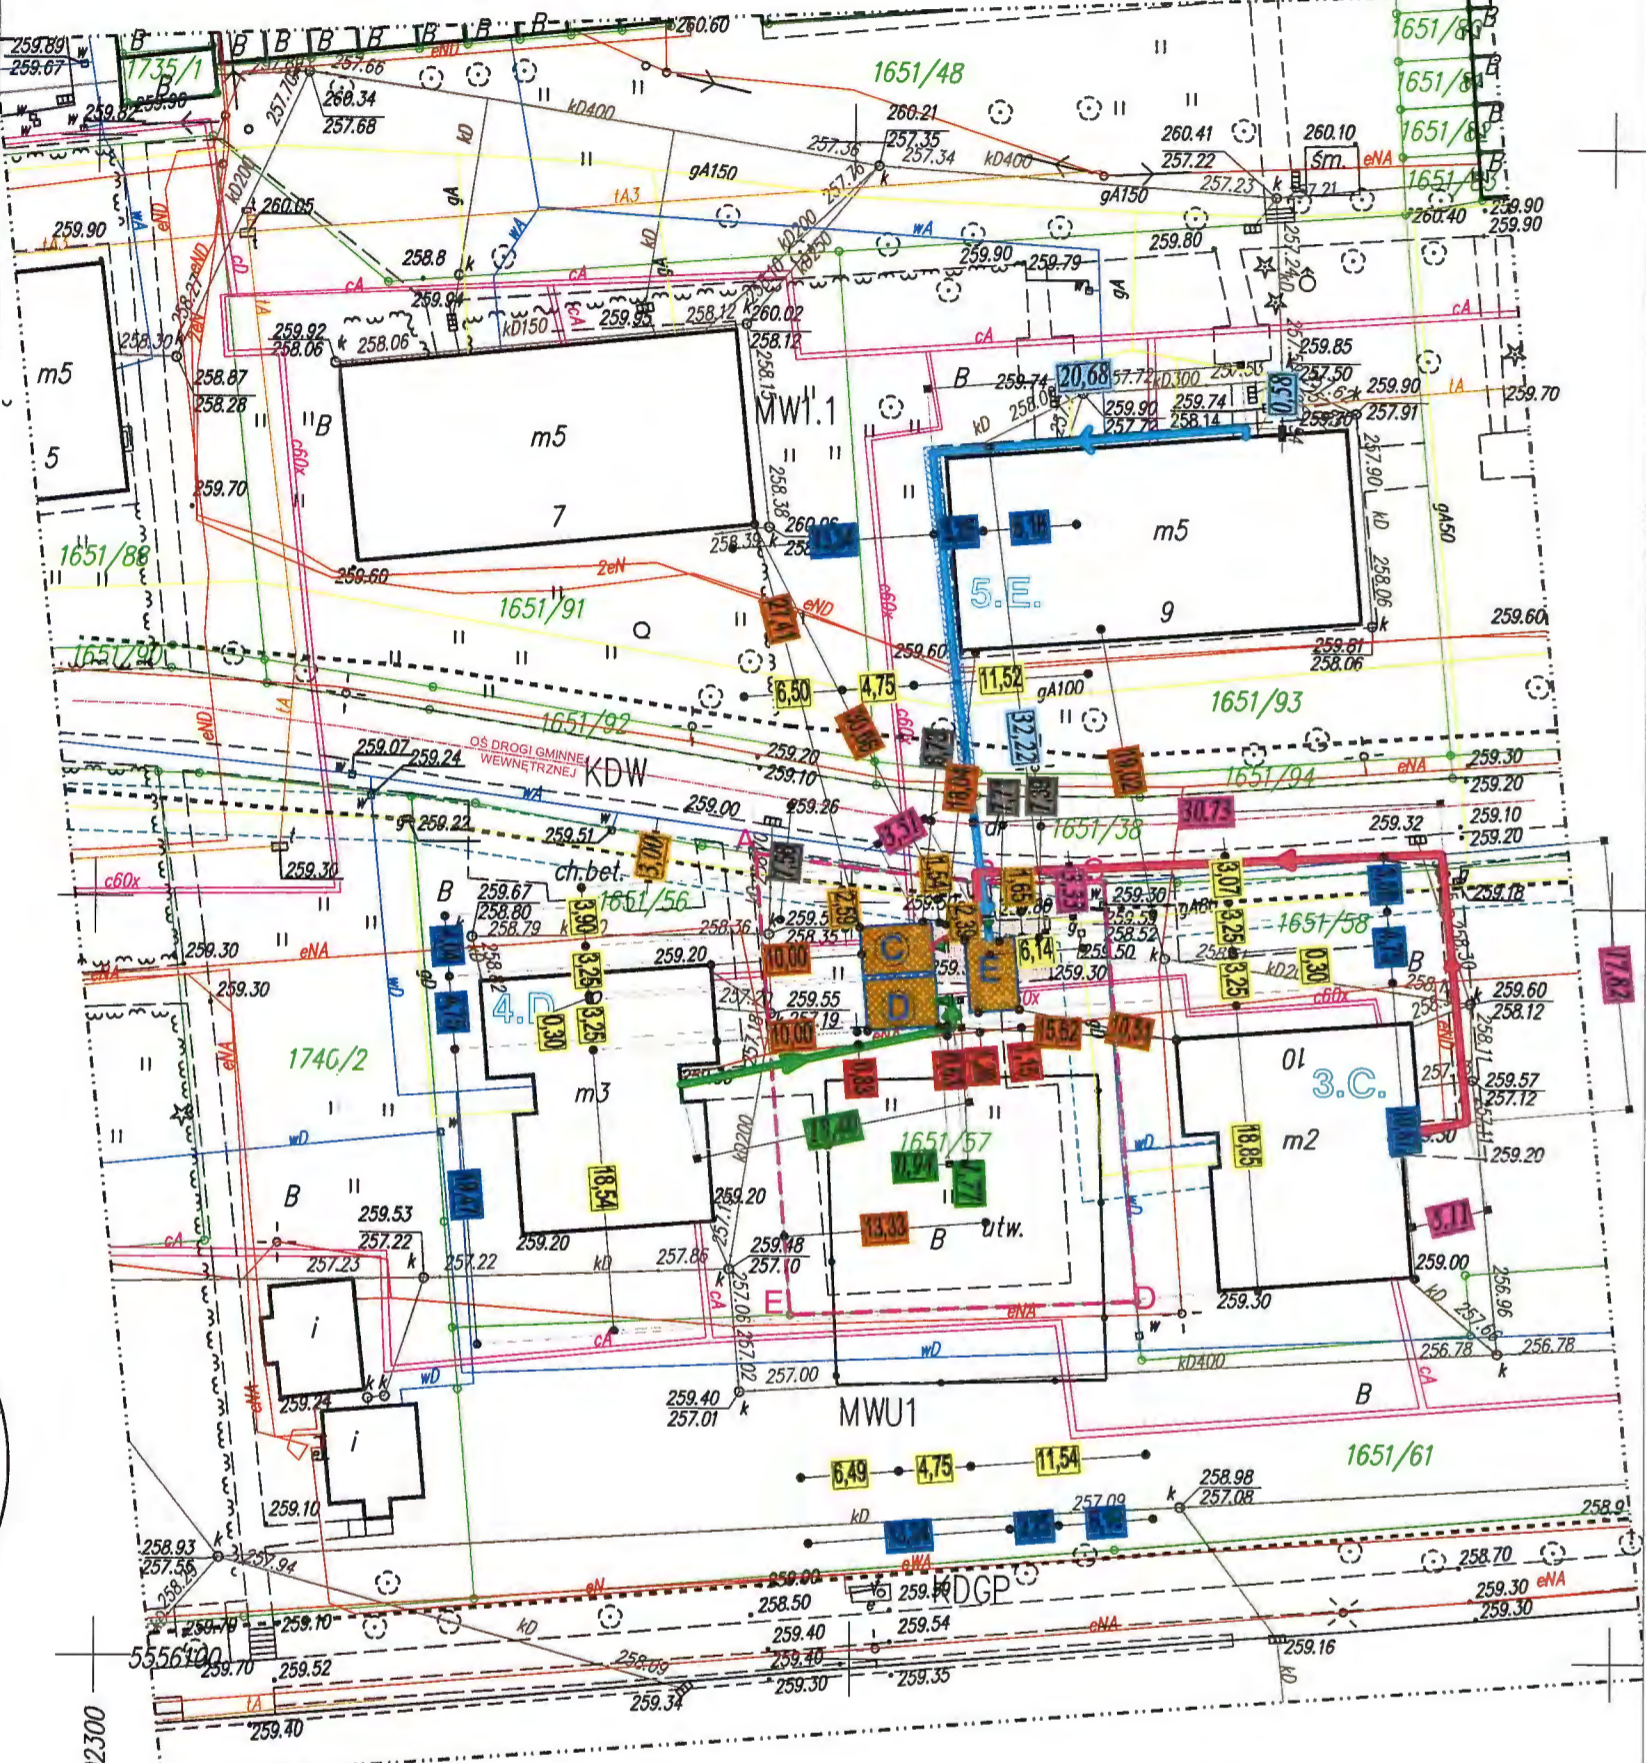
259.89
259.67
1735/1
B B B B B B B
260.60
257.66
260.34
257.68
1651/48
260.21
257.35
257.34
kD400
260.41
257.22
260.10
257.23
1651/83
1651/84
1651/85
1651/86
gA150
tA3
259.90
260.05
258.8
259.94
kD150
259.95
258.12
260.02
258.12
259.90
259.79
259.80
260.40
259.90
259.90
259.92
258.06
258.06
258.30
258.87
258.28
m5
5
m5
7
MW1.1
B
259.74
20,68
57.72
kD300
259.85
257.50
259.90
259.70
259.90
257.72
259.74
258.14
257.91
m5
9
5.E.
259.70
258.39
260.06
258.60
2eN
eND
1651/91
1651/88
1651/90
1651/92
21,41
6,50
4,75
11,52
259.60
gA100
30,86
32,22
19,02
1651/93
259.60
259.81
258.06
OŚ DROGI GMINNEJ WEWNĘTRZNEJ
KDW
259.07
259.24
259.20
259.10
259.00
259.26
259.30
259.20
259.10
259.20
259.32
1651/94
1651/38
30,73
259.22
259.51
3,00
3,31
259.30
c60x
ch.bet.
1651/56
259.67
258.80
258.79
3,90
3,25
B
12,59
1,54
2,38
1,65
3,53
259.30
3,07
3,25
1651/58
259.18
C
D
E
6,14
259.30
10,00
10,00
259.55
257.19
259.30
259.20
eNA
4.D.
0,30
3,25
1740/2
m3
18,54
15,62
10,51
0,83
01
3.C.
m2
18,85
17,82
259.60
258.12
259.57
257.12
259.20
1651/57
11,94
13,33
B
utw.
259.20
259.20
259.53
257.22
257.22
257.23
257.86
259.48
257.10
E
D
5,11
259.00
259.30
256.78
256.78
i
i
259.24
259.40
257.01
257.00
MWU1
B
1651/61
6,49
4,75
11,54
259.10
258.93
257.55
257.94
257.09
258.98
257.08
258.9
259.00
258.50
259.50
KDGP
259.54
258.70
259.30
259.30
259.10
259.40
259.40
259.30
259.35
259.16
5556100
259.70
259.52
259.34
259.40
2300